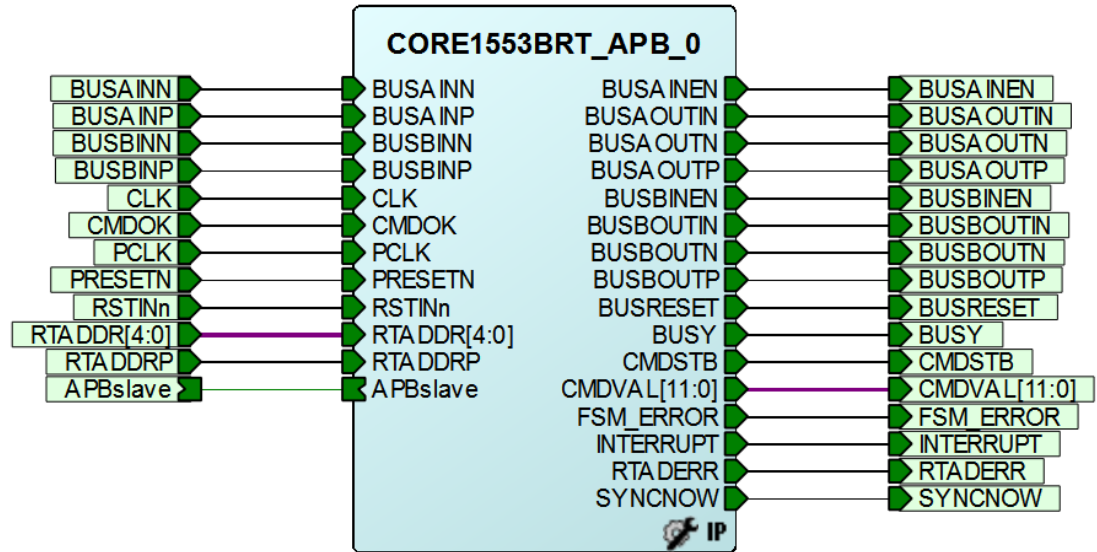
CORE1553BRT_APB_0

BUSAINN
BUSAINP
BUSBINN
BUSBINP
CLK
CMDOK
PCLK
PRESETN
RSTINn
RTADDR[4:0]
RTADDRP
APBslave

BUSAINN
BUSAINP
BUSBINN
BUSBINP
CLK
CMDOK
PCLK
PRESETN
RSTINn
RTADDR[4:0]
RTADDRP
APBslave

BUSAINEN
BUSAOUTIN
BUSAOUTN
BUSAOUTP
BUSBINEN
BUSBOUTIN
BUSBOUTN
BUSBOUTP
BUSRESET
BUSY
CMDSTB
CMDVAL[11:0]
FSM_ERROR
INTERRUPT
RTADERR
SYNCNOW

BUSAINEN
BUSAOUTIN
BUSAOUTN
BUSAOUTP
BUSBINEN
BUSBOUTIN
BUSBOUTN
BUSBOUTP
BUSRESET
BUSY
CMDSTB
CMDVAL[11:0]
FSM_ERROR
INTERRUPT
RTADERR
SYNCNOW

IP